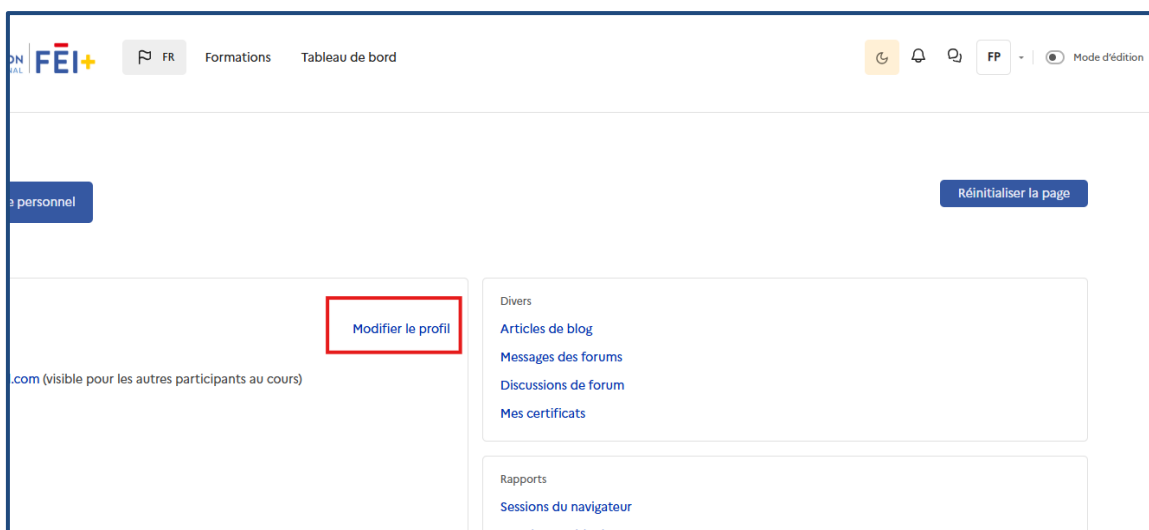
ON
NAL FĒI+

FR Formations Tableau de bord

FP Mode d'édition

e personnel

Réinitialiser la page

Modifier le profil

l.com (visible pour les autres participants au cours)

Divers

Articles de blog

Messages des forums

Discussions de forum

Mes certificats

Rapports

Sessions du navigateur